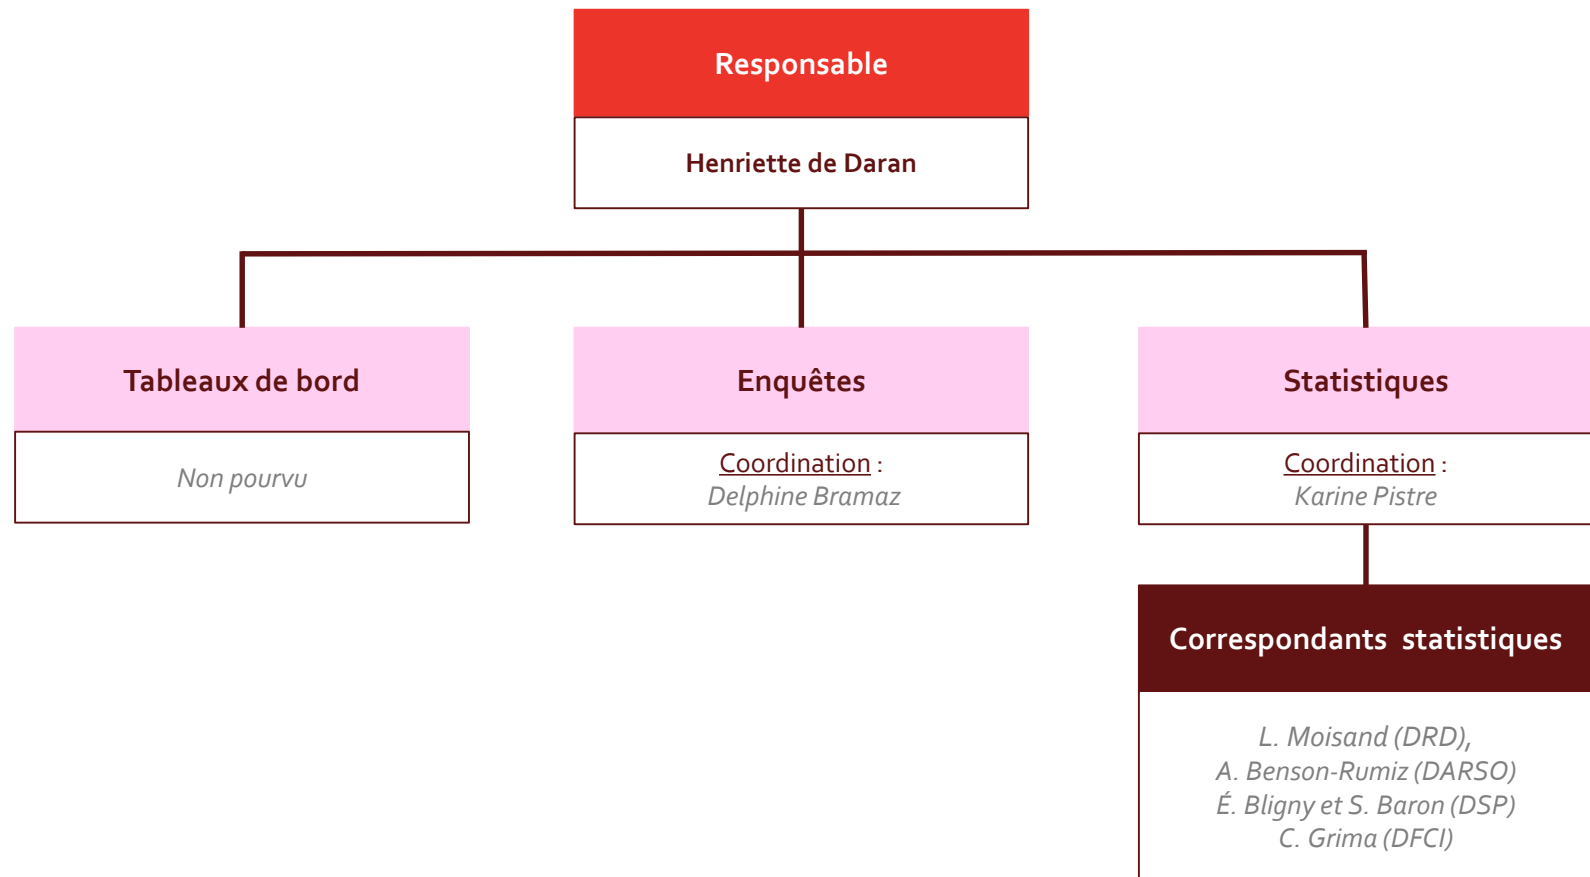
Responsable

Henriette de Daran

Tableaux de bord

Non pourvu

Enquêtes

Coordination :
Delphine Bramaz

Statistiques

Coordination :
Karine Pistre

Correspondants statistiques

L. Moisand (DRD),
A. Benson-Rumiz (DARSO)
É. Bligny et S. Baron (DSP)
C. Grima (DFCI)